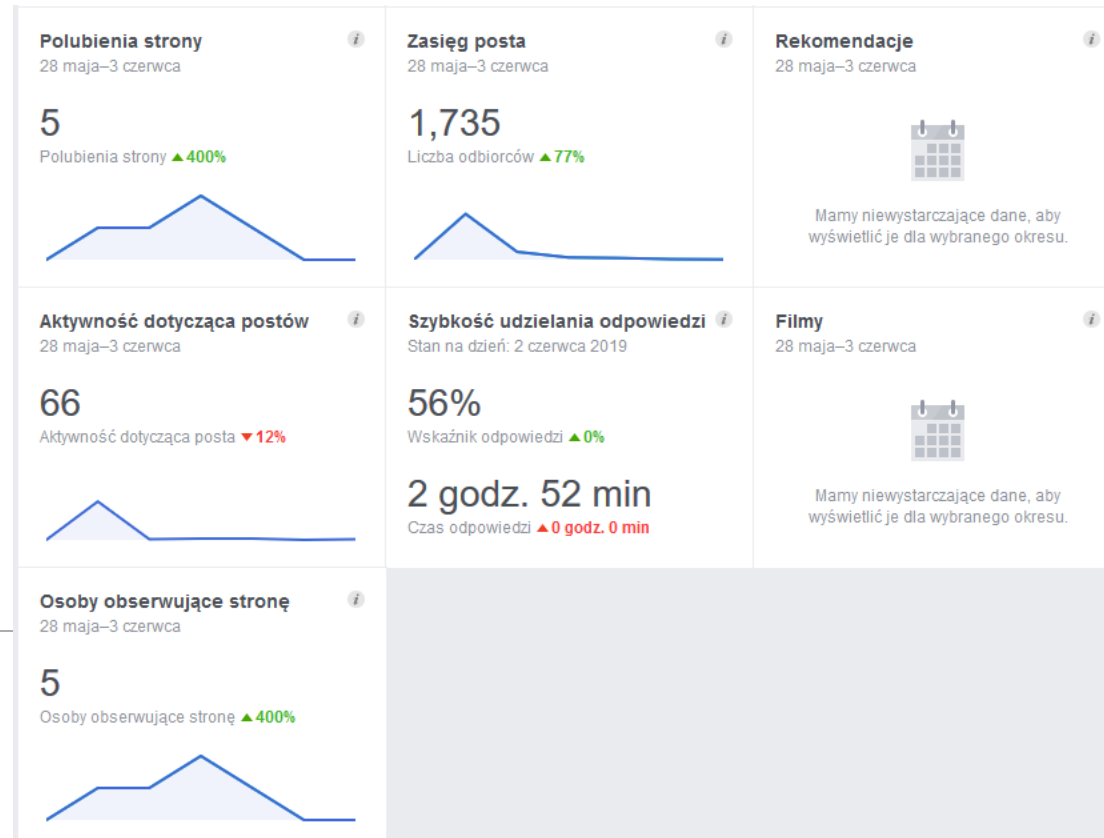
Polubienia strony
28 maja–3 czerwca

5
Polubienia strony ▲400%

Zasięg posta
28 maja–3 czerwca

1,735
Liczba odbiorców ▲77%

Rekomendacje
28 maja–3 czerwca

Mamy niewystarczające dane, aby wyświetlić je dla wybranego okresu.

Aktywność dotycząca postów
28 maja–3 czerwca

66
Aktywność dotycząca posta ▼12%

Szybkość udzielania odpowiedzi
Stan na dzień: 2 czerwca 2019

56%
Wskaźnik odpowiedzi ▲0%

2 godz. 52 min
Czas odpowiedzi ▲0 godz. 0 min

Filmy
28 maja–3 czerwca

Mamy niewystarczające dane, aby wyświetlić je dla wybranego okresu.

Osoby obserwujące stronę
28 maja–3 czerwca

5
Osoby obserwujące stronę ▲400%